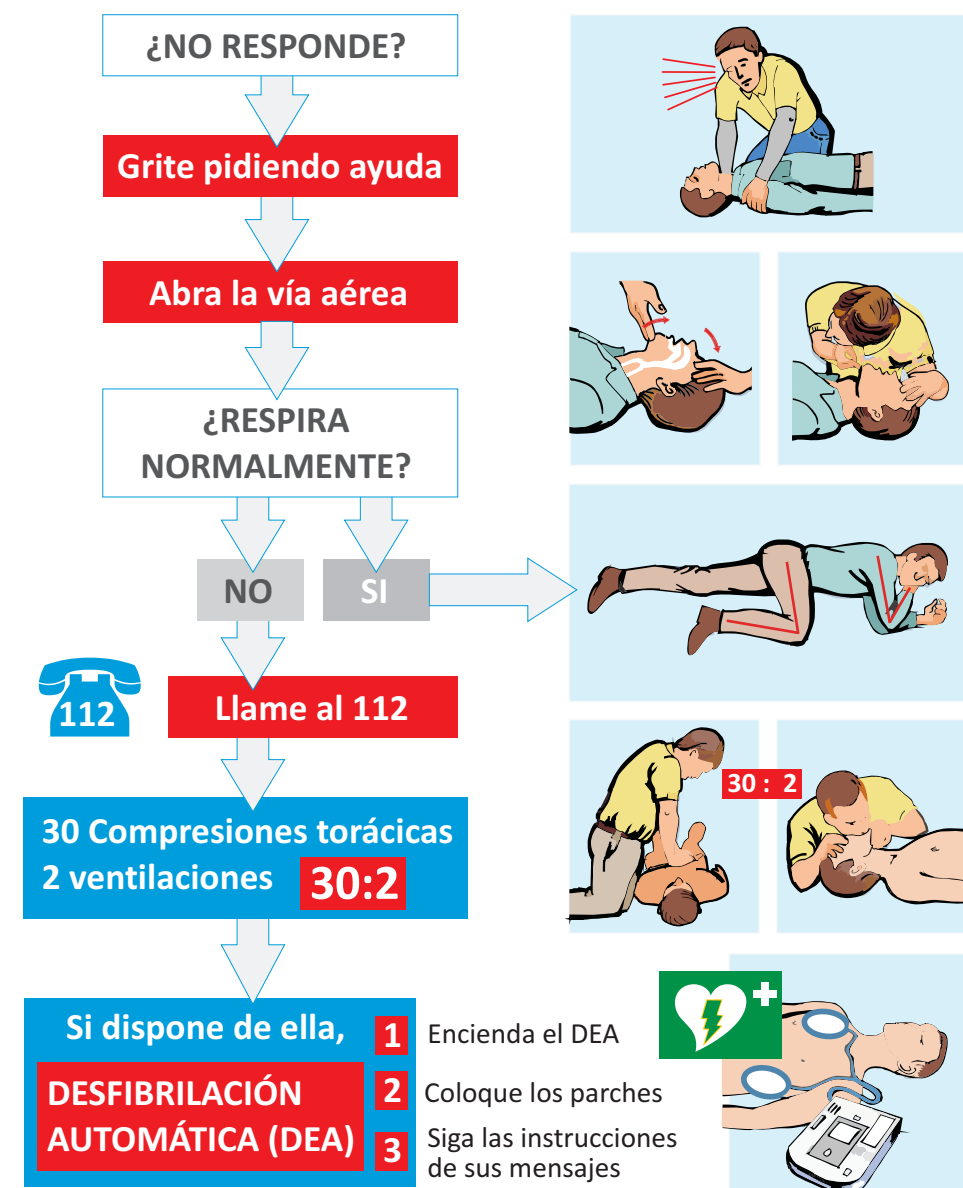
¿NO RESPONDE?

Grite pidiendo ayuda

Abra la vía aérea

¿RESPIRA NORMALMENTE?

NO

SI

112

Llame al 112

30 : 2

30 Compresiones torácicas
2 ventilaciones 30:2

Si dispone de ella,

DESFIBRILACIÓN AUTOMÁTICA (DEA)

1 Encienda el DEA

2 Coloque los parches

3 Siga las instrucciones de sus mensajes